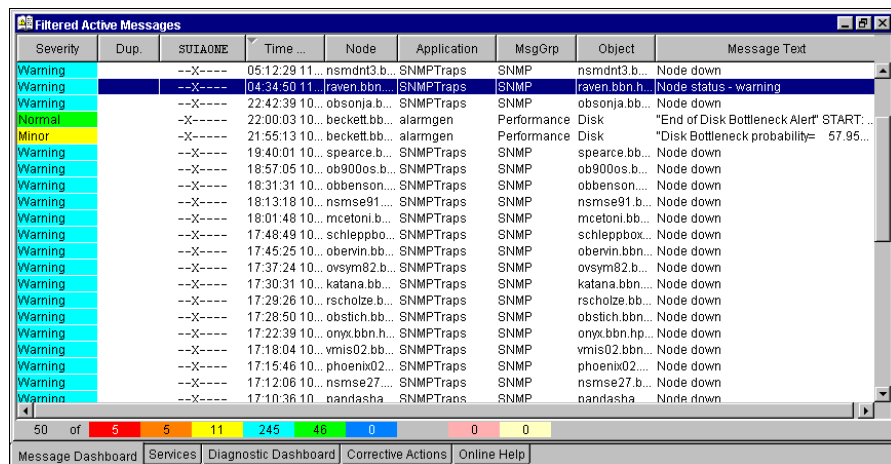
Filtered Active Messages

| Severity | Dup. | SUIAONE | Time ... | Node | Application | MsgGrp | Object | Message Text |
|---|---|---|---|---|---|---|---|---|
| Warning | | --X---- | 05:12:29 11... | nsmdnt3.b... | SNMPTraps | SNMP | nsmdnt3.b... | Node down |
| Warning | | --X---- | 04:34:50 11... | raven.bbn.... | SNMPTraps | SNMP | raven.bbn.h... | Node status - warning |
| Warning | | --X---- | 22:42:39 10... | obsonja.bb... | SNMPTraps | SNMP | obsonja.bb... | Node down |
| Normal | | -X----- | 22:00:03 10... | beckett.bb... | alarmgen | Performance | Disk | "End of Disk Bottleneck Alert" START: ... |
| Minor | | -X----- | 21:55:13 10... | beckett.bb... | alarmgen | Performance | Disk | "Disk Bottleneck probability= 57.95... |
| Warning | | --X---- | 19:40:01 10... | spearce.b... | SNMPTraps | SNMP | spearce.bb... | Node down |
| Warning | | --X---- | 18:57:05 10... | ob900os.b... | SNMPTraps | SNMP | ob900os.b... | Node down |
| Warning | | --X---- | 18:31:31 10... | obbenson.... | SNMPTraps | SNMP | obbenson.... | Node down |
| Warning | | --X---- | 18:13:18 10... | nsmse91.... | SNMPTraps | SNMP | nsmse91.b... | Node down |
| Warning | | --X---- | 18:01:48 10... | mcetoni.bb... | SNMPTraps | SNMP | mcetoni.bb... | Node down |
| Warning | | --X---- | 17:48:49 10... | schleppbo... | SNMPTraps | SNMP | schleppbox.... | Node down |
| Warning | | --X---- | 17:45:25 10... | obervin.bb... | SNMPTraps | SNMP | obervin.bbn... | Node down |
| Warning | | --X---- | 17:37:24 10... | ovsym82.b... | SNMPTraps | SNMP | ovsym82.b... | Node down |
| Warning | | --X---- | 17:30:31 10... | katana.bb... | SNMPTraps | SNMP | katana.bbn... | Node down |
| Warning | | --X---- | 17:29:26 10... | rscholze.b... | SNMPTraps | SNMP | rscholze.bb... | Node down |
| Warning | | --X---- | 17:28:50 10... | obstich.bb... | SNMPTraps | SNMP | obstich.bbn... | Node down |
| Warning | | --X---- | 17:22:39 10... | onyx.bbn.h... | SNMPTraps | SNMP | onyx.bbn.hp... | Node down |
| Warning | | --X---- | 17:18:04 10... | vmis02.bb... | SNMPTraps | SNMP | vmis02.bbn.... | Node down |
| Warning | | --X---- | 17:15:46 10... | phoenix02.... | SNMPTraps | SNMP | phoenix02.... | Node down |
| Warning | | --X---- | 17:12:06 10... | nsmse27.... | SNMPTraps | SNMP | nsmse27.b... | Node down |
| Warning | | --X---- | 17:10:36 10... | pandasha... | SNMPTraps | SNMP | pandasha... | Node down |

50 of 5 5 11 245 46 0 0 0

Message Dashboard | Services | Diagnostic Dashboard | Corrective Actions | Online Help